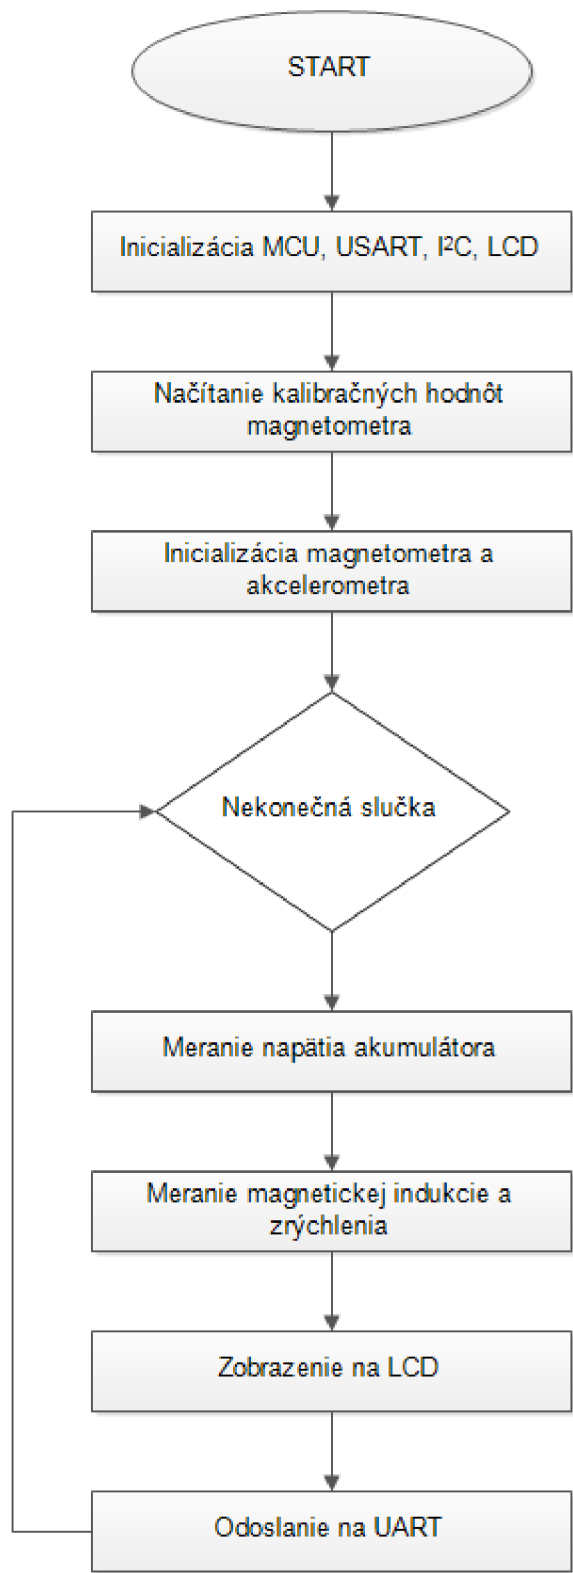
START

Inicializácia MCU, USART, I$^2$C, LCD

Načítanie kalibračných hodnôt magnetometra

Inicializácia magnetometra a akcelerometra

Nekonečná slučka

Meranie napätia akumulátora

Meranie magnetickej indukcie a zrýchlenia

Zobrazenie na LCD

Odoslanie na UART